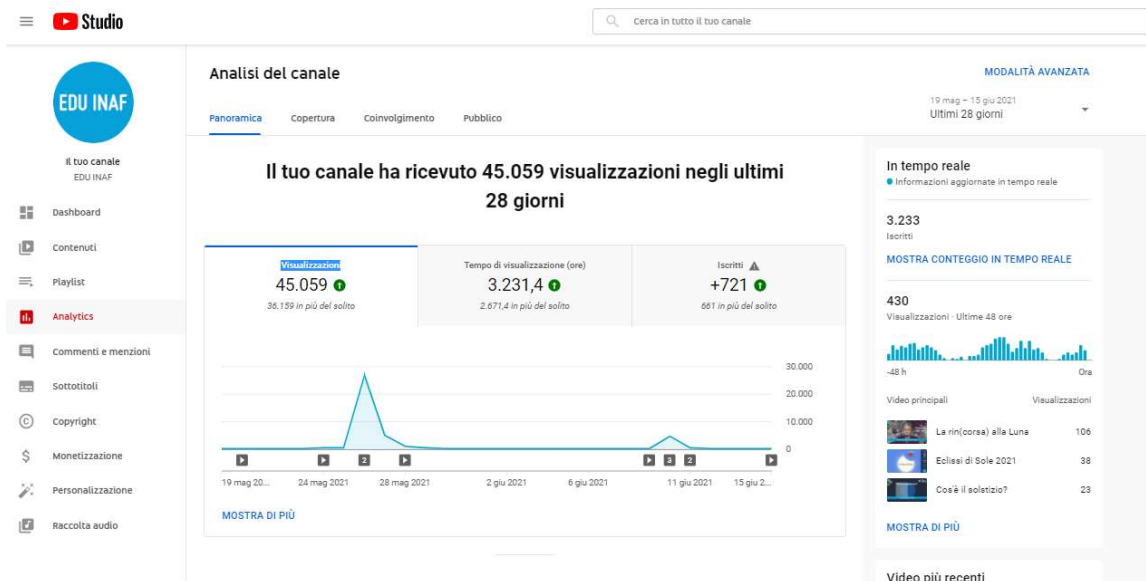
Studio

Cerca in tutto il tuo canale

EDU INAF

Il tuo canale
EDU INAF

Dashboard
Contenuti
Playlist
Analytics
Commenti e menzioni
Sottotitoli
Copyright
Monetizzazione
Personalizzazione
Raccolta audio

Analisi del canale

MODALITÀ AVANZATA

19 mag – 15 giu 2021
Ultimi 28 giorni

Panoramica Copertura Coinvolgimento Pubblico

Il tuo canale ha ricevuto 45.059 visualizzazioni negli ultimi 28 giorni

| Visualizzazioni | Tempo di visualizzazione (ore) | Iscritti |
|---|---|---|
| 45.059 | 3.231,4 | +721 |
| 36.159 in più del solito | 2.671,4 in più del solito | 661 in più del solito |

30.000
20.000
10.000
0

2 2 3 2

19 mag 20... 24 mag 2021 28 mag 2021 2 giu 2021 6 giu 2021 11 giu 2021 15 giu 2...

MOSTRA DI PIÙ

In tempo reale
Informazioni aggiornate in tempo reale

3.233
Iscritti

MOSTRA CONTEGGIO IN TEMPO REALE

430
Visualizzazioni · Ultime 48 ore

-48 h Ora

Video principali Visualizzazioni
La rin(corsa) alla Luna 106
Eclissi di Sole 2021 38
Cos'è il solstizio? 23

MOSTRA DI PIÙ

Video più recenti